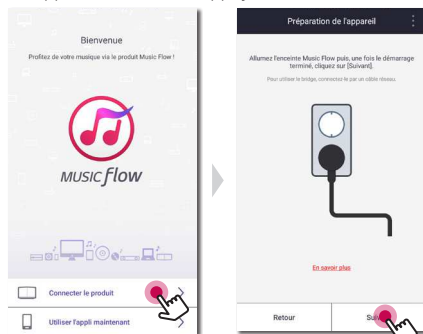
Bienvenue

Profitez de votre musique via le produit Music Flow !

MUSIC flow

Connecter le produit

Utiliser l'appli maintenant

Préparation de l'appareil

Allumez l'enceinte Music Flow puis, une fois le démarrage terminé, cliquez sur [Suivant].

Pour utiliser le bridge, connectez-le par un câble réseau.

En savoir plus

Retour

Su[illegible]